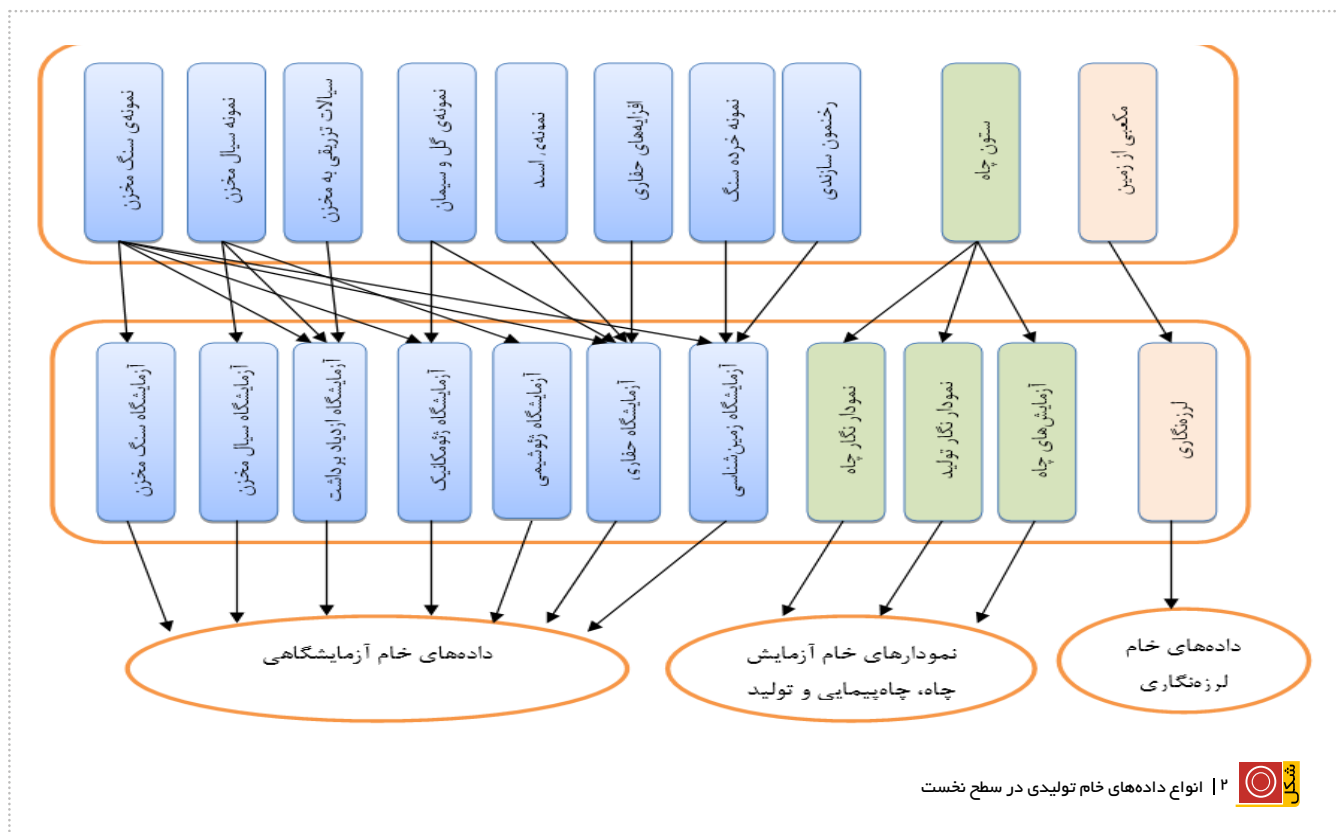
نمونه‌ی سنگ مخزن
نمونه سیال مخزن
سیالات تزریقی به مخزن
نمونه‌ی گل و سیمان
نمونه‌ی اسید
افزایه‌های حفاری
نمونه خرده سنگ
رخنمون سازندی
ستون چاه
مکعبی از زمین

آزمایشگاه سنگ مخزن
آزمایشگاه سیال مخزن
آزمایشگاه ازدیاد برداشت
آزمایشگاه ژئومکانیک
آزمایشگاه ژئوشیمی
آزمایشگاه حفاری
آزمایشگاه زمین‌شناسی
نمودار نگار چاه
نمودار نگار تولید
آزمایش‌های چاه
لرزه‌نگاری

داده‌های خام آزمایشگاهی
نمودارهای خام آزمایش چاه، چاه‌پیمایی و تولید
داده‌های خام لرزه‌نگاری

شکل ۲ | انواع داده‌های خام تولیدی در سطح نخست